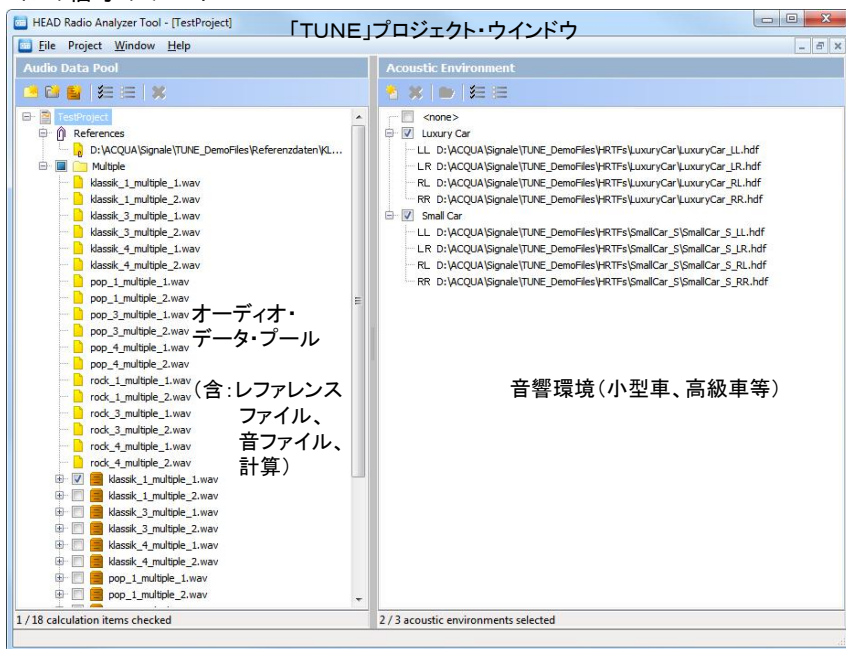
HEAD Radio Analyzer Tool - [TestProject]

「TUNE」プロジェクト・ウインドウ

File Project Window Help

Audio Data Pool

TestProject
References
D:\ACQUA\Signale\TUNE_DemoFiles\Referenzdaten\KL...
Multiple
klassik_1_multiple_1.wav
klassik_1_multiple_2.wav
klassik_3_multiple_1.wav
klassik_3_multiple_2.wav
klassik_4_multiple_1.wav
klassik_4_multiple_2.wav
pop_1_multiple_1.wav
pop_1_multiple_2.wav
pop_3_multiple_1.wav
pop_3_multiple_2.wav
pop_4_multiple_1.wav
pop_4_multiple_2.wav
rock_1_multiple_1.wav
rock_1_multiple_2.wav
rock_3_multiple_1.wav
rock_3_multiple_2.wav
rock_4_multiple_1.wav
rock_4_multiple_2.wav
klassik_1_multiple_1.wav
klassik_1_multiple_2.wav
klassik_3_multiple_1.wav
klassik_3_multiple_2.wav
klassik_4_multiple_1.wav
klassik_4_multiple_2.wav
pop_1_multiple_1.wav
pop_1_multiple_2.wav

オーディオ・データ・プール

(含:レファレンスファイル、音ファイル、計算)

1 / 18 calculation items checked

Acoustic Environment

<none>
Luxury Car
LL D:\ACQUA\Signale\TUNE_DemoFiles\HRTFs\LuxuryCar\LuxuryCar_LL.hdf
LR D:\ACQUA\Signale\TUNE_DemoFiles\HRTFs\LuxuryCar\LuxuryCar_LR.hdf
RL D:\ACQUA\Signale\TUNE_DemoFiles\HRTFs\LuxuryCar\LuxuryCar_RL.hdf
RR D:\ACQUA\Signale\TUNE_DemoFiles\HRTFs\LuxuryCar\LuxuryCar_RR.hdf
Small Car
LL D:\ACQUA\Signale\TUNE_DemoFiles\HRTFs\SmallCar_S\SmallCar_S_LL.hdf
LR D:\ACQUA\Signale\TUNE_DemoFiles\HRTFs\SmallCar_S\SmallCar_S_LR.hdf
RL D:\ACQUA\Signale\TUNE_DemoFiles\HRTFs\SmallCar_S\SmallCar_S_RL.hdf
RR D:\ACQUA\Signale\TUNE_DemoFiles\HRTFs\SmallCar_S\SmallCar_S_RR.hdf

音響環境(小型車、高級車等)

2 / 3 acoustic environments selected